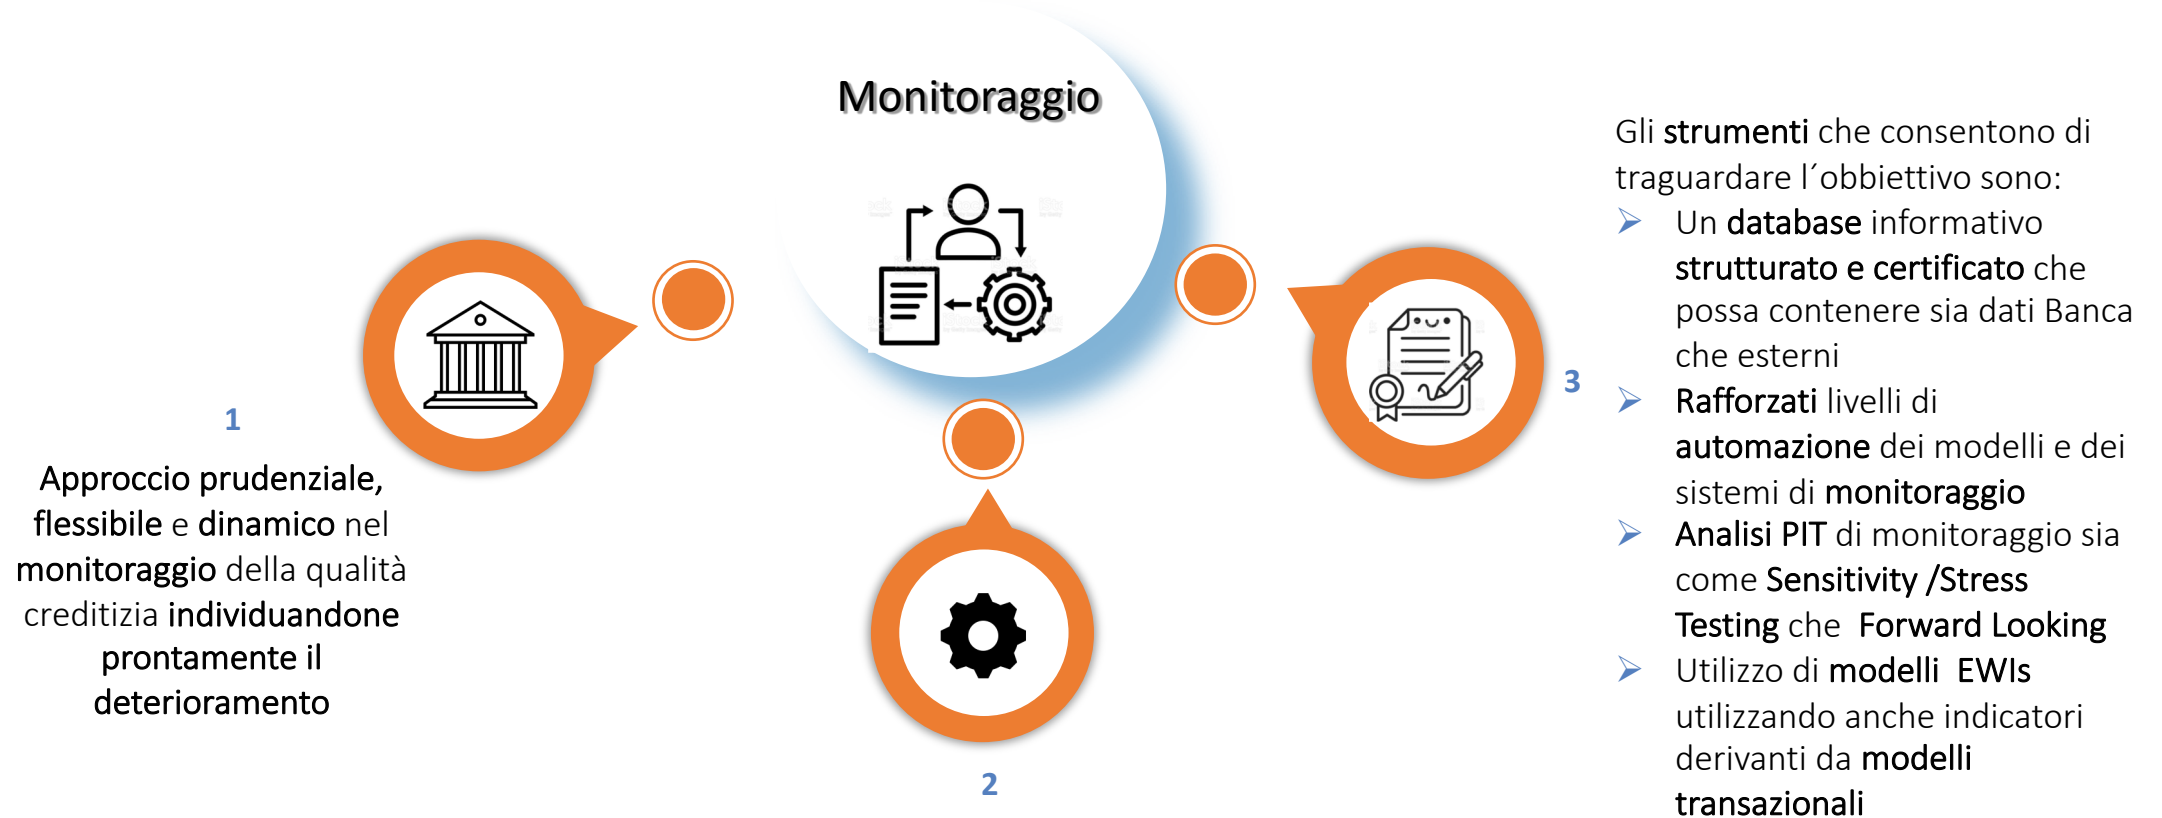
Monitoraggio

1

Approccio prudenziale, flessibile e dinamico nel monitoraggio della qualità creditizia individuandone prontamente il deterioramento

2

3

Gli strumenti che consentono di traguardare l´obbiettivo sono:

➤ Un database informativo strutturato e certificato che possa contenere sia dati Banca che esterni

➤ Rafforzati livelli di automazione dei modelli e dei sistemi di monitoraggio

➤ Analisi PIT di monitoraggio sia come Sensitivity /Stress Testing che Forward Looking

➤ Utilizzo di modelli EWIs utilizzando anche indicatori derivanti da modelli transazionali